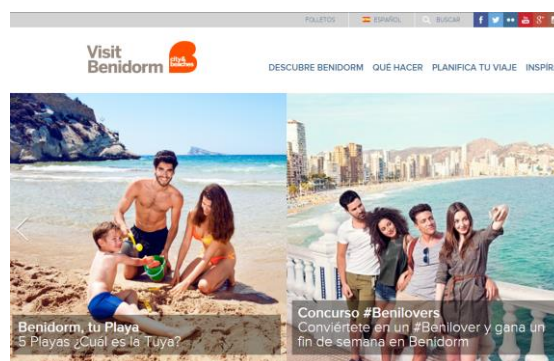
FOLLETOS ESPAÑOL BUSCAR

Visit Benidorm city & beaches

DESCUBRE BENIDORM QUÉ HACER PLANIFICA TU VIAJE INSPIR

Benidorm, tu Playa
5 Playas ¿Cuál es la Tuya?

Concurso #Benilovers
Conviértete en un #Benilover y gana un fin de semana en Benidorm